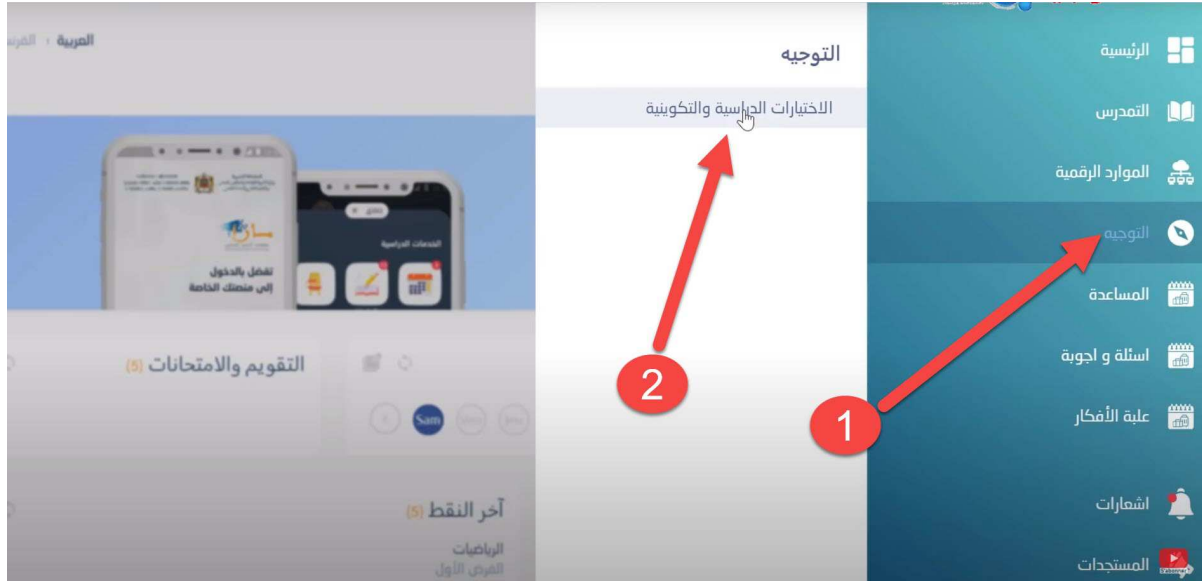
الرئيسية
التمدرس
الموارد الرقمية
التوجيه
المساعدة
اسئلة و اجوبة
علبة الأفكار
اشعارات
المستجدات

التوجيه
الاختيارات الدراسية والتكوينية

2
1

العربية ‹ الفر

الخدمات الدراسية
تفضل بالدخول إلى منصتك الخاصة

التقويم والامتحانات (5)
Sam

آخر النقط (5)
الرياضيات
الفرض الأول